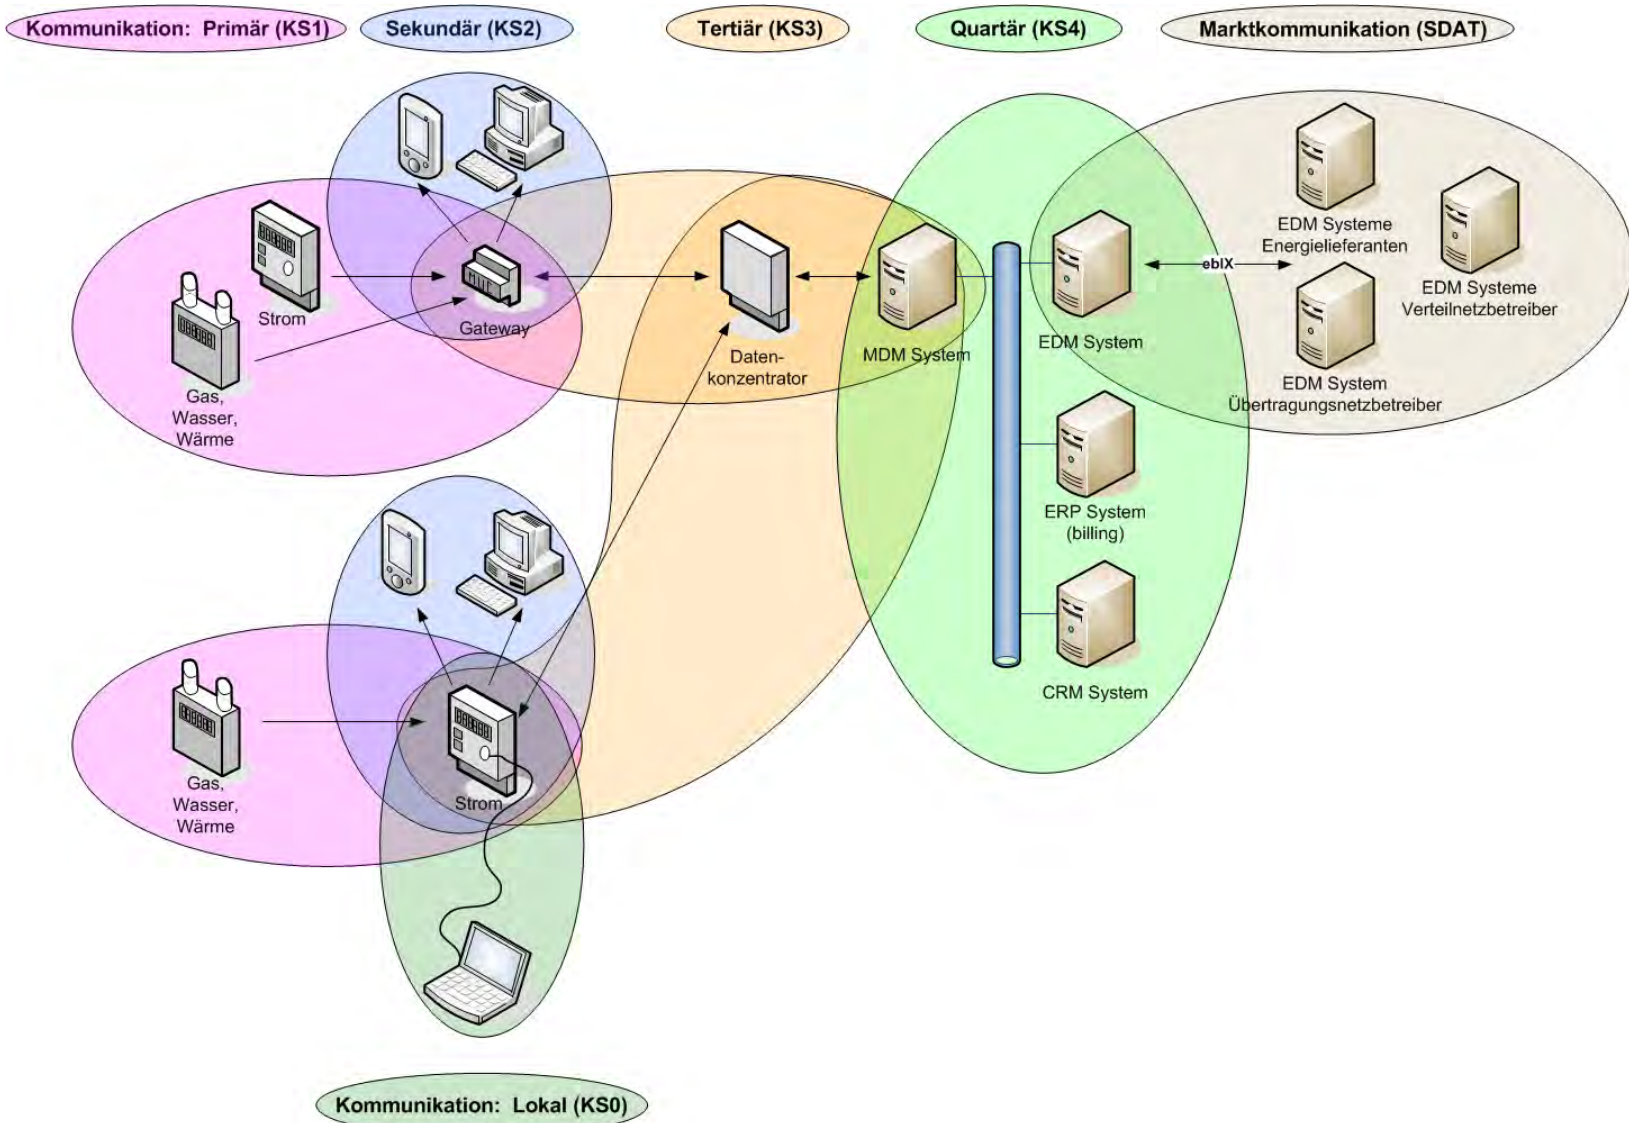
Kommunikation: Primär (KS1)

Sekundär (KS2)

Tertiär (KS3)

Quartär (KS4)

Marktkommunikation (SDAT)

Strom

Gateway

Gas, Wasser, Wärme

Datenkonzentrator

MDM System

EDM System

ebIX

EDM Systeme Energielieferanten

EDM Systeme Verteilnetzbetreiber

EDM System Übertragungsnetzbetreiber

ERP System (billing)

CRM System

Gas, Wasser, Wärme

Strom

Kommunikation: Lokal (KS0)